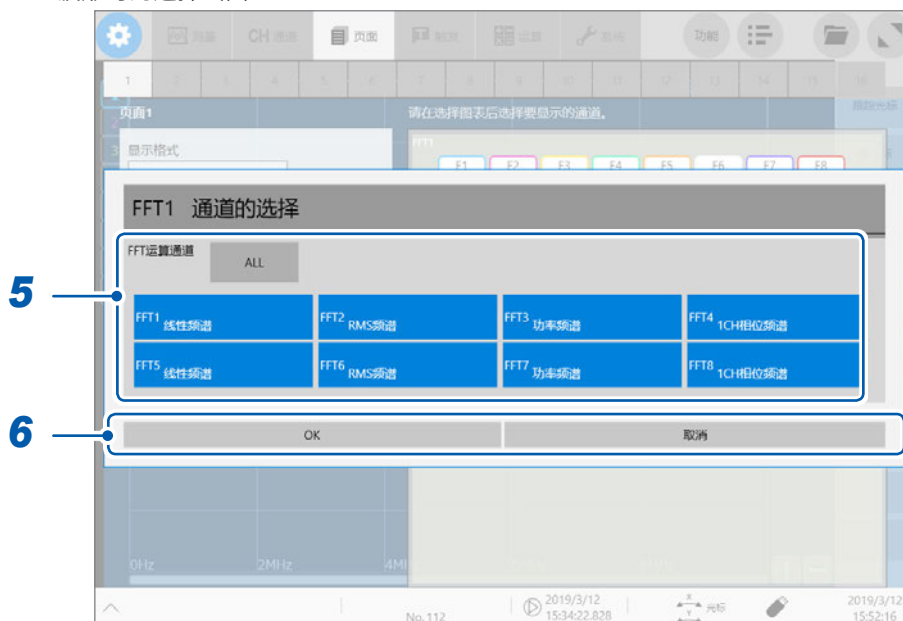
测量 CH 通道 页面 触发 运算 功能

1 2 3 4 5 6 7 8 9 10 11 12 13 14 15 16

页面1

请在选择图表后选择要显示的通道。

显示格式

FFT1

F1 F2 F3 F4 F5 F6 F7 F8

FFT1 通道的选择

FFT运算通道

ALL

FFT1 线性频谱
FFT2 RMS频谱
FFT3 功率频谱
FFT4 1CH相位频谱
FFT5 线性频谱
FFT6 RMS频谱
FFT7 功率频谱
FFT8 1CH相位频谱

5

6

OK

取消

0Hz 2MHz 4M

No. 112

2019/3/12 15:34:22.828

光标

2019/3/12 15:52:16